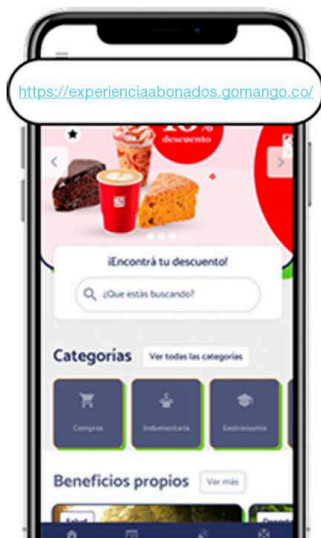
https://experienciaabonados.gomango.co/

10%
descuento

¡Encontrá tu descuento!

¿Que estás buscando?

Categorías

Ver todas las categorías

Compras

Indumentaria

Gastronomía

Beneficios propios

Ver más